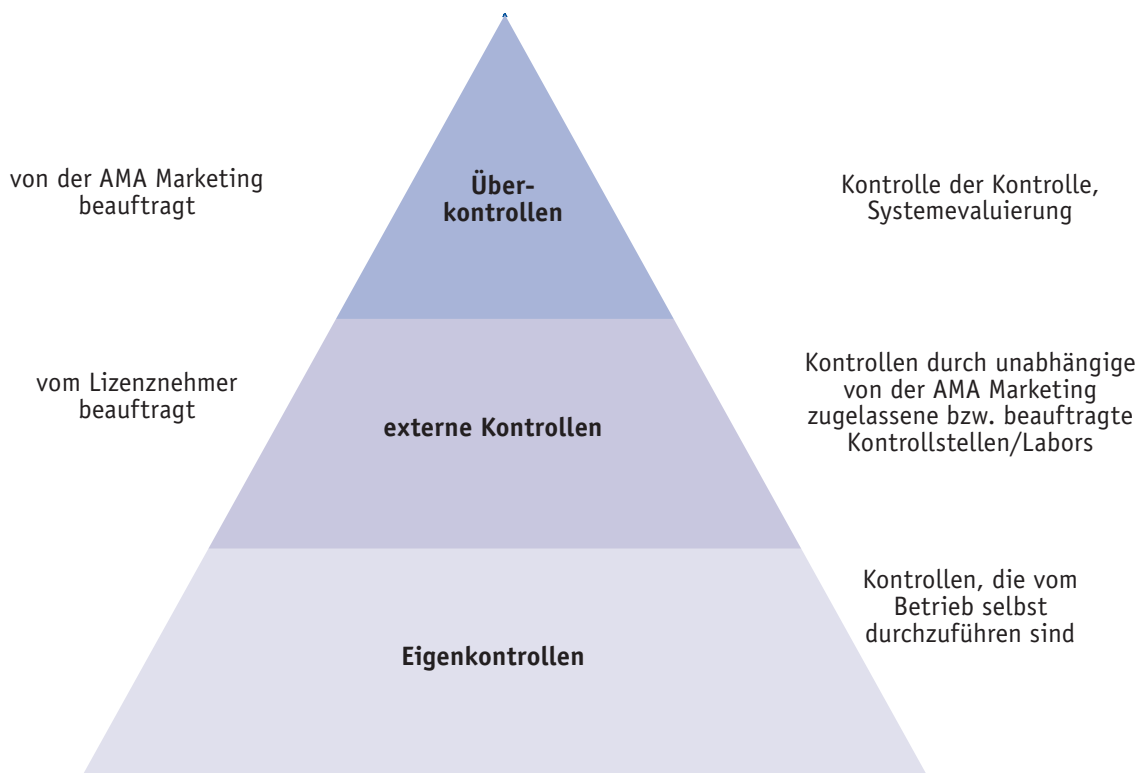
von der AMA Marketing beauftragt

Über-kontrollen

Kontrolle der Kontrolle, Systemevaluierung

vom Lizenznehmer beauftragt

externe Kontrollen

Kontrollen durch unabhängige von der AMA Marketing zugelassene bzw. beauftragte Kontrollstellen/Labors

Eigenkontrollen

Kontrollen, die vom Betrieb selbst durchzuführen sind